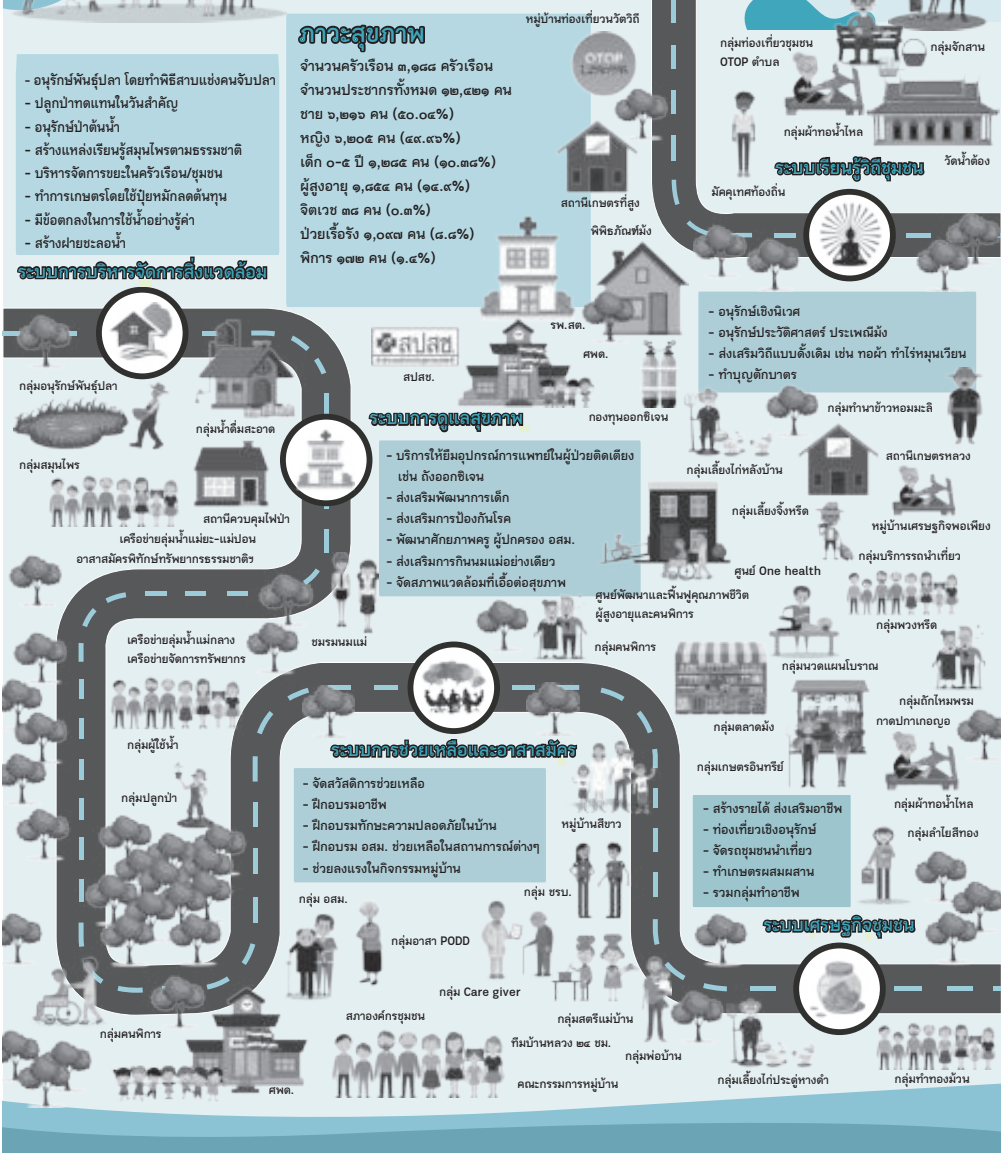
ภาวะสุขภาพ

จำนวนครัวเรือน ๓,๑๘๘ ครัวเรือน
จำนวนประชากรทั้งหมด ๑๒,๔๒๑ คน
ชาย ๖,๒๑๖ คน (๕๐.๐๔%)
หญิง ๖,๒๐๕ คน (๔๙.๙๖%)
เด็ก ๐-๕ ปี ๑,๒๙๕ คน (๑๐.๓๘%)
ผู้สูงอายุ ๑,๘๕๔ คน (๑๔.๙%)
จิตเวช ๓๘ คน (๐.๓%)
ป่วยเรื้อรัง ๑,๐๙๗ คน (๘.๘%)
พิการ ๑๗๒ คน (๑.๔%)

- อนุรักษ์พันธุ์ปลา โดยทำพิธีสาบแช่งคนจับปลา
- ปลูกป่าทดแทนในวันสำคัญ
- อนุรักษ์ป่าต้นน้ำ
- สร้างแหล่งเรียนรู้สมุนไพรตามธรรมชาติ
- บริหารจัดการขยะในครัวเรือน/ชุมชน
- ทำการเกษตรโดยใช้ปุ๋ยหมักลดต้นทุน
- มีข้อตกลงในการใช้น้ำอย่างรู้ค่า
- สร้างฝายชะลอน้ำ

ระบบการบริหารจัดการสิ่งแวดล้อม

หมู่บ้านท่องเที่ยววัฒวิถี
OTOP
กลุ่มท่องเที่ยวชุมชน
OTOP ตำบล
กลุ่มจักสาน
กลุ่มผ้าทอน้ำไหล
วัดน้ำต้อง
มัคคุเทศก์ท้องถิ่น
ระบบเรียนรู้วิถีชุมชน
สถานีเกษตรที่สูง
พิพิธภัณฑ์ม้ง
รพ.สต.
ศพด.
สปสช.
สปสช.
กองทุนออกซิเจน

- อนุรักษ์เชิงนิเวศ
- อนุรักษ์ประวัติศาสตร์ ประเพณีม้ง
- ส่งเสริมวิถีแบบดั้งเดิม เช่น ทอผ้า ทำไร่หมุนเวียน
- ทำบุญตักบาตร

กลุ่มทำนาข้าวหอมมะลิ
สถานีเกษตรหลวง
กลุ่มเลี้ยงไก่หลังบ้าน
กลุ่มเลี้ยงจิ้งหรีด
หมู่บ้านเศรษฐกิจพอเพียง
กลุ่มบริการรถนำเที่ยว
ศูนย์ One health

กลุ่มอนุรักษ์พันธุ์ปลา
กลุ่มน้ำดื่มสะอาด
กลุ่มสมุนไพร
สถานีควบคุมไฟป่า
เครือข่ายลุ่มน้ำแม่ยะ-แม่ปอน
อาสาสมัครพิทักษ์ทรัพยากรธรรมชาติ

ระบบการดูแลสุขภาพ

- บริการให้ยืมอุปกรณ์การแพทย์ในผู้ป่วยติดเตียง เช่น ถังออกซิเจน
- ส่งเสริมพัฒนาการเด็ก
- ส่งเสริมการป้องกันโรค
- พัฒนาศักยภาพครู ผู้ปกครอง อสม.
- ส่งเสริมการกินนมแม่อย่างเดียว
- จัดสภาพแวดล้อมที่เอื้อต่อสุขภาพ

ศูนย์พัฒนาและฟื้นฟูคุณภาพชีวิตผู้สูงอายุและคนพิการ
กลุ่มพวงหรีด
กลุ่มคนพิการ
เครือข่ายลุ่มน้ำแม่กลาง
เครือข่ายจัดการทรัพยากร
ชมรมนมแม่
กลุ่มนวดแผนโบราณ
กลุ่มถักไหมพรม
กาดปกาเกอญอ
กลุ่มตลาดม้ง
กลุ่มเกษตรอินทรีย์
กลุ่มผู้ใช้น้ำ
กลุ่มปลูกป่า

ระบบการช่วยเหลือและอาสาสมัคร

- จัดสวัสดิการช่วยเหลือ
- ฝึกอบรมอาชีพ
- ฝึกอบรมทักษะความปลอดภัยในบ้าน
- ฝึกอบรม อสม. ช่วยเหลือในสถานการณ์ต่างๆ
- ช่วยลงแรงในกิจกรรมหมู่บ้าน

หมู่บ้านสีขาว
กลุ่มผ้าทอน้ำไหล
กลุ่มลำไยสีทอง

- สร้างรายได้ ส่งเสริมอาชีพ
- ท่องเที่ยวเชิงอนุรักษ์
- จัดรถชุมชนนำเที่ยว
- ทำเกษตรผสมผสาน
- รวมกลุ่มทำอาชีพ

ระบบเศรษฐกิจชุมชน

กลุ่ม ชรบ.
กลุ่ม อสม.
กลุ่มอาสา PODD
กลุ่ม Care giver
สภาองค์กรชุมชน
กลุ่มสตรีแม่บ้าน
ทีมบ้านหลวง ๒๔ ชม.
กลุ่มพ่อบ้าน
กลุ่มคนพิการ
ศพด.
คณะกรรมการหมู่บ้าน
กลุ่มเลี้ยงไก่ประดู่หางดำ
กลุ่มทำทองม้วน